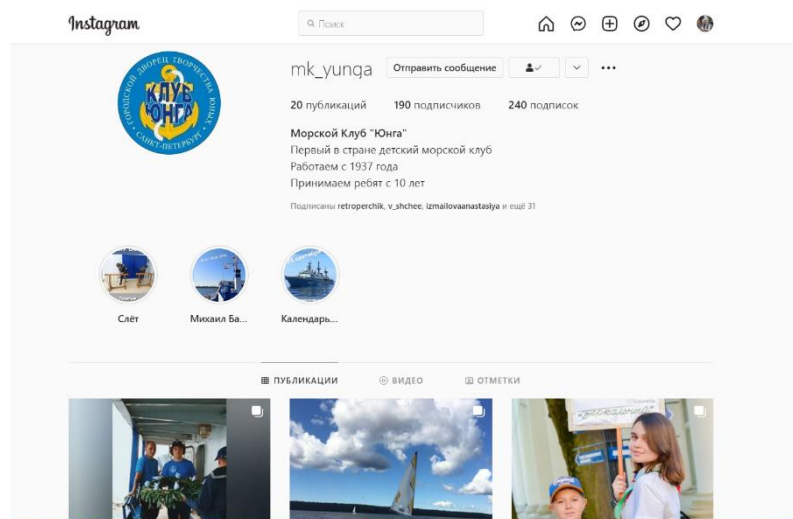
Instagram

Поиск

ГОРОДСКОЙ ДВОРЕЦ ТВОРЧЕСТВА ЮНЫХ
КЛУБ ЮНГА
САНКТ-ПЕТЕРБУРГ

mk_yunga Отправить сообщение

20 публикаций 190 подписчиков 240 подписок

Морской Клуб "Юнга"
Первый в стране детский морской клуб
Работаем с 1937 года
Принимаем ребят с 10 лет

Подписаны retroperchik, v_shchee, izmailovaanastasiya и ещё 31

Слёт
Михаил Ба...
Календарь...

ПУБЛИКАЦИИ ВИДЕО ОТМЕТКИ